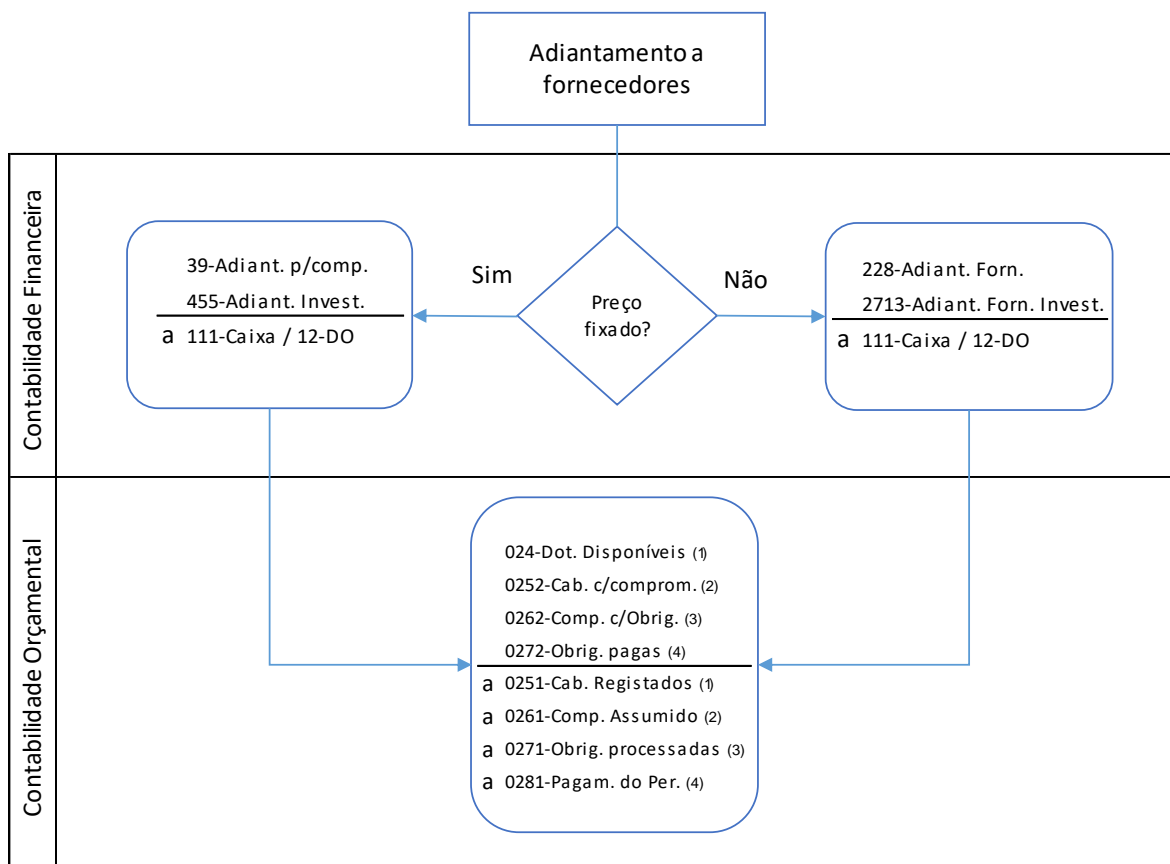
Adiantamento a fornecedores

Contabilidade Financeira

39-Adiant. p/comp.
455-Adiant. Invest.
a 111-Caixa / 12-DO

Sim

Preço fixado?

Não

228-Adiant. Forn.
2713-Adiant. Forn. Invest.
a 111-Caixa / 12-DO

Contabilidade Orçamental

024-Dot. Disponíveis (1)
0252-Cab. c/comprom. (2)
0262-Comp. c/Obrig. (3)
0272-Obrig. pagas (4)
a 0251-Cab. Registados (1)
a 0261-Comp. Assumido (2)
a 0271-Obrig. processadas (3)
a 0281-Pagam. do Per. (4)